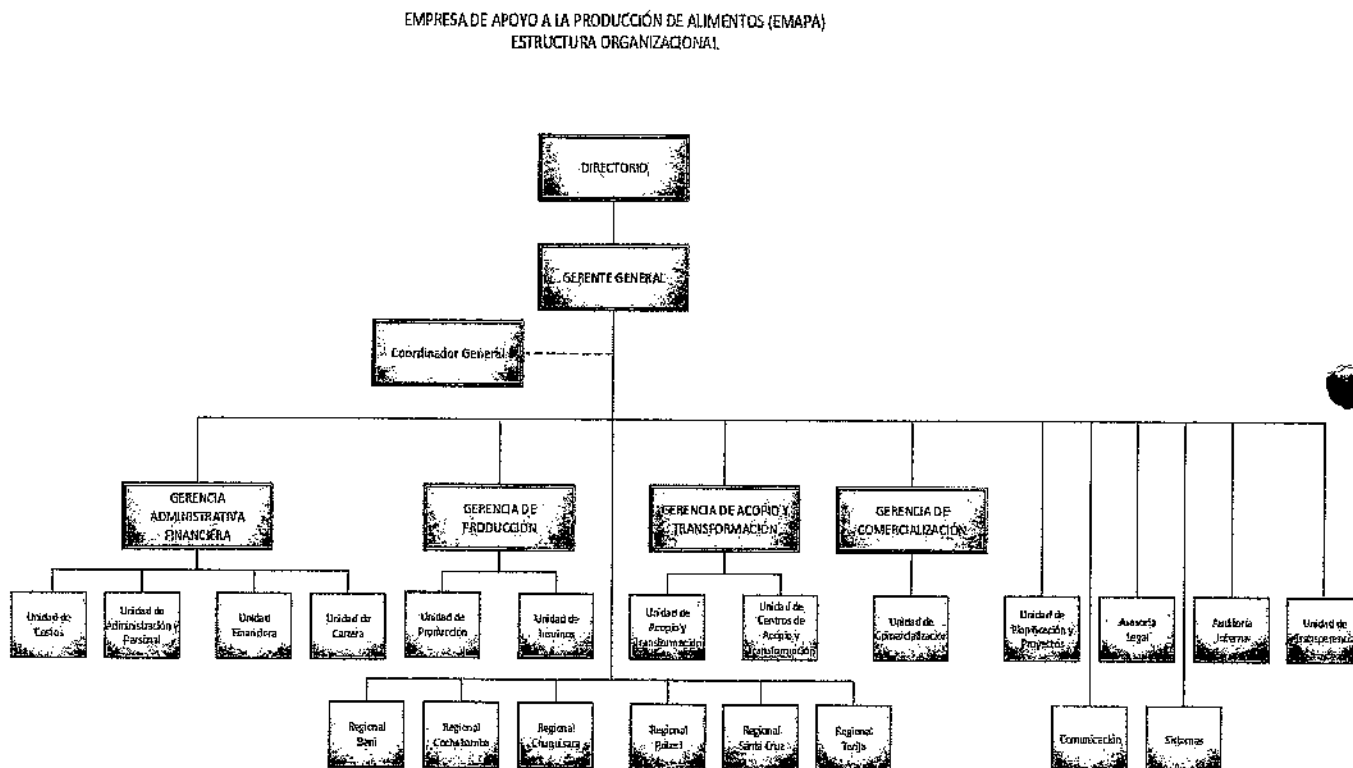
EMPRESA DE APOYO A LA PRODUCCIÓN DE ALIMENTOS (EMAPA)
ESTRUCTURA ORGANIZACIONAL

DIRECTORIO

GERENTE GENERAL

Coordinador General

GERENCIA ADMINISTRATIVA FINANCIERA

GERENCIA DE PRODUCCIÓN

GERENCIA DE ACOPIO Y TRANSFORMACIÓN

GERENCIA DE COMERCIALIZACIÓN

Unidad de Costos

Unidad de Administración y Personal

Unidad Financiera

Unidad de Cartera

Unidad de Producción

Unidad de Insumos

Unidad de Acopio y Transformación

Unidad de Centros de Acopio y Transformación

Unidad de Comercialización

Unidad de Planificación y Proyectos

Asesoría Legal

Auditoría Interna

Unidad de Transparencia

Regional Beni

Regional Cochabamba

Regional Chuquisaca

Regional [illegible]

Regional Santa Cruz

Regional Tarija

Comunicación

Sistemas